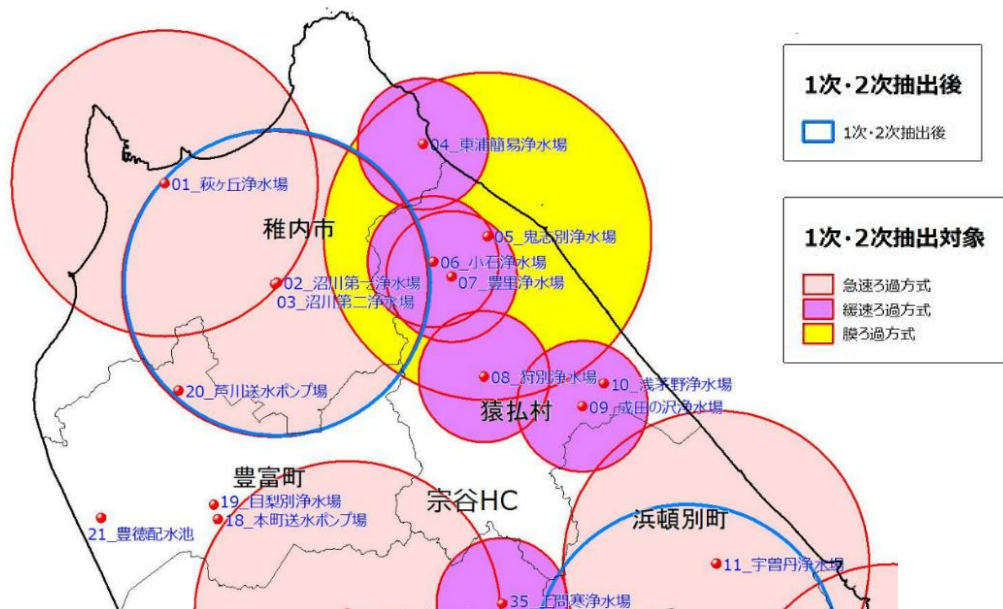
1次・2次抽出後

1次・2次抽出後

1次・2次抽出対象

急速ろ過方式

緩速ろ過方式

膜ろ過方式

04_東浦簡易浄水場

01_萩ヶ丘浄水場

稚内市

05_鬼志別浄水場

06_小石浄水場

07_豊里浄水場

02_沼川第一浄水場

03_沼川第二浄水場

20_声川送水ポンプ場

08_狩別浄水場

10_浅茅野浄水場

猿払村

09_成田の沢浄水場

豊富町

宗谷HC

19_自梨別浄水場

18_本町送水ポンプ場

21_豊徳配水池

浜頓別町

11_宇曽丹浄水場

35_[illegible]浄水場